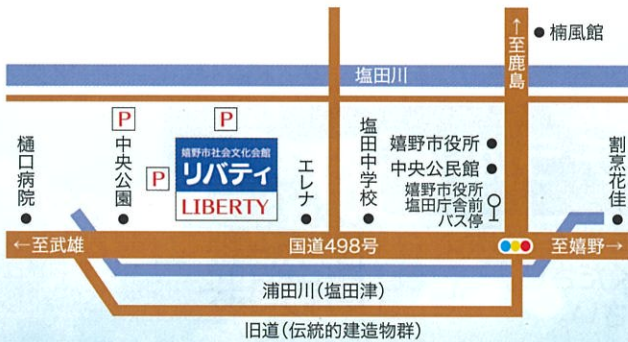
至鹿島
楠風館
塩田川
P
P
P
嬉野市社会文化会館
リバティ
LIBERTY
樋口病院
中央公園
エレナ
塩田中学校
嬉野市役所
中央公民館
嬉野市役所塩田庁舎前バス停
割烹花佳
←至武雄
国道498号
至嬉野→
浦田川(塩田津)
旧道(伝統的建造物群)